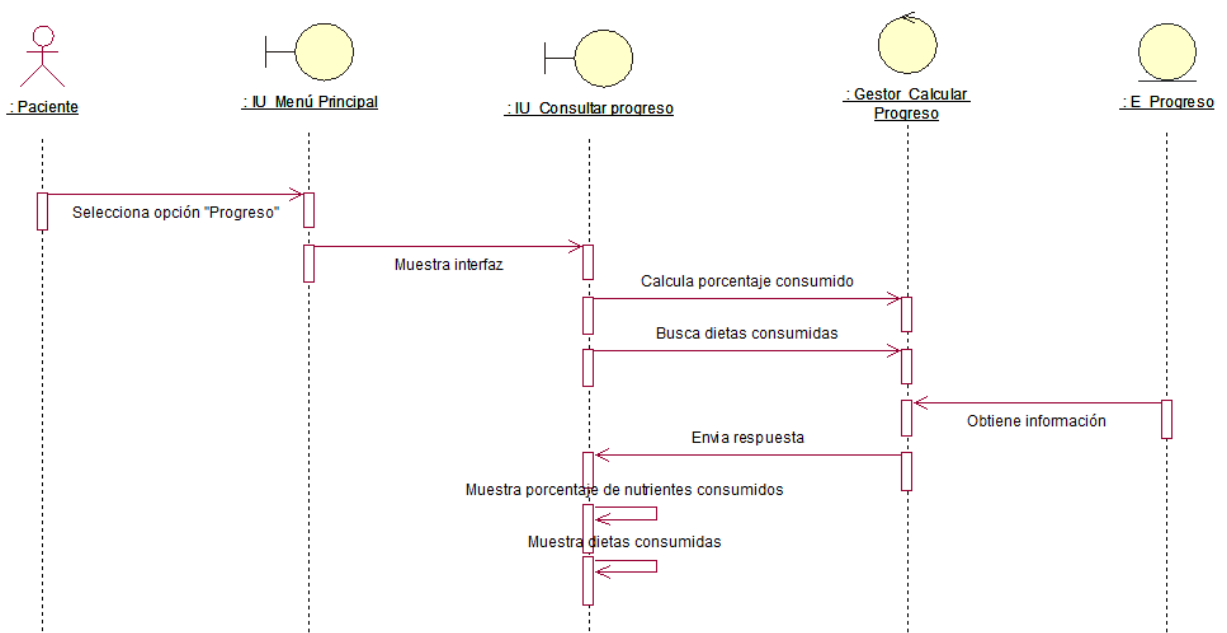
: Paciente

: IU_Menú Principal

: IU_Consultar progreso

: Gestor_Calcular Progreso

: E_Progreso

Selecciona opción "Progreso"

Muestra interfaz

Calcula porcentaje consumido

Busca dietas consumidas

Obtiene información

Envia respuesta

Muestra porcentaje de nutrientes consumidos

Muestra dietas consumidas